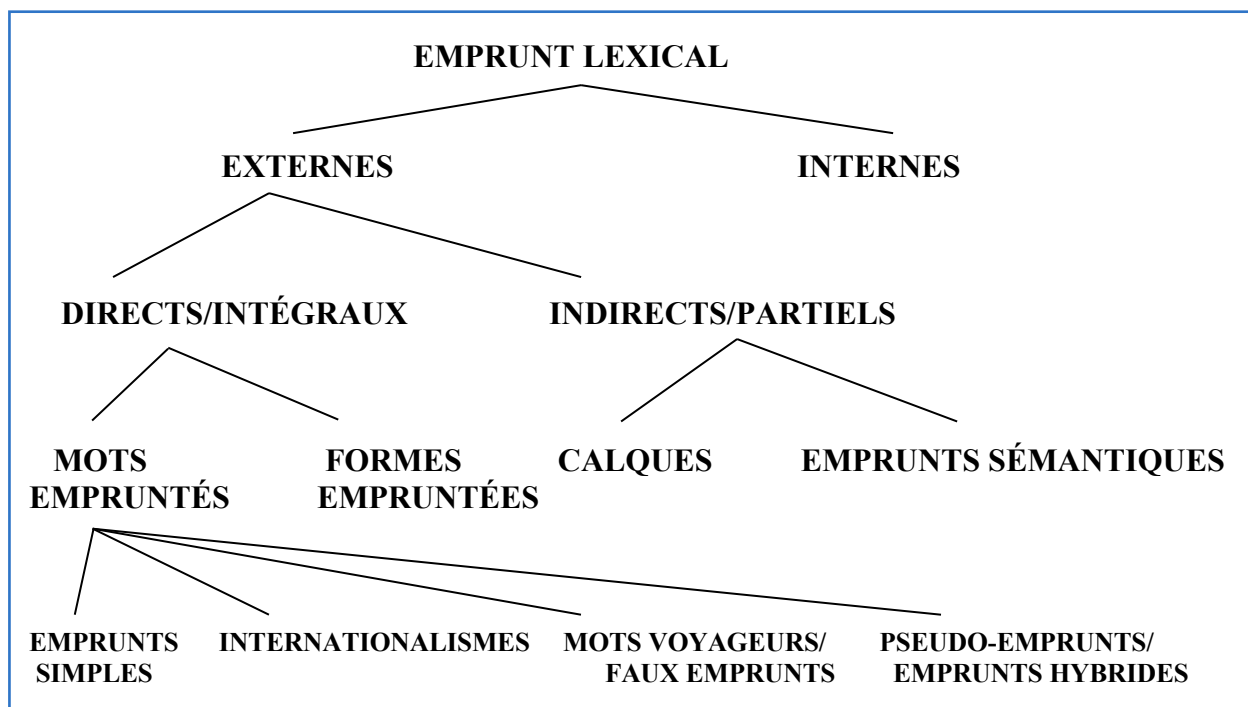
EMPRUNT LEXICAL

EXTERNES

INTERNES

DIRECTS/INTÉGRAUX

INDIRECTS/PARTIELS

MOTS EMPRUNTÉS

FORMES EMPRUNTÉES

CALQUES

EMPRUNTS SÉMANTIQUES

EMPRUNTS SIMPLES

INTERNATIONALISMES

MOTS VOYAGEURS/ FAUX EMPRUNTS

PSEUDO-EMPRUNTS/ EMPRUNTS HYBRIDES